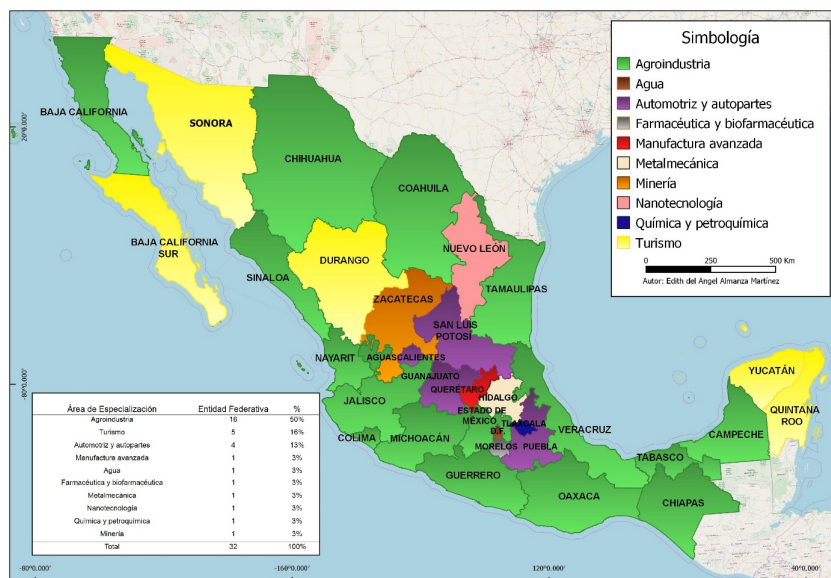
Simbología
Agroindustria
Agua
Automotriz y autopartes
Farmacéutica y biofarmacéutica
Manufactura avanzada
Metalmecánica
Minería
Nanotecnología
Química y petroquímica
Turismo

0 250 500 Km
Autor: Edith del Angel Almanza Martínez

BAJA CALIFORNIA
SONORA
CHIHUAHUA
COAHUILA
BAJA CALIFORNIA SUR
SINALOA
DURANGO
NUEVO LEÓN
TAMAULIPAS
ZACATECAS
SAN LUIS POTOSÍ
NAYARIT
AGUASCALIENTES
GUANAJUATO
QUERÉTARO
HIDALGO
JALISCO
ESTADO DE MÉXICO
D.F.
TLAXCALA
COLIMA
MICHOACÁN
MORELOS
PUEBLA
VERACRUZ
YUCATÁN
QUINTANA ROO
CAMPECHE
TABASCO
GUERRERO
OAXACA
CHIAPAS

20°0.000'
-80°0.000'
-80°0.000'
-160°0.000'
120°0.000'
40°0.000'

| Área de Especialización | Entidad Federativa | % |
|---|---|---|
| Agroindustria | 16 | 50% |
| Turismo | 5 | 16% |
| Automotriz y autopartes | 4 | 13% |
| Manufactura avanzada | 1 | 3% |
| Agua | 1 | 3% |
| Farmacéutica y biofarmacéutica | 1 | 3% |
| Metalmecánica | 1 | 3% |
| Nanotecnología | 1 | 3% |
| Química y petroquímica | 1 | 3% |
| Minería | 1 | 3% |
| Total | 32 | 100% |